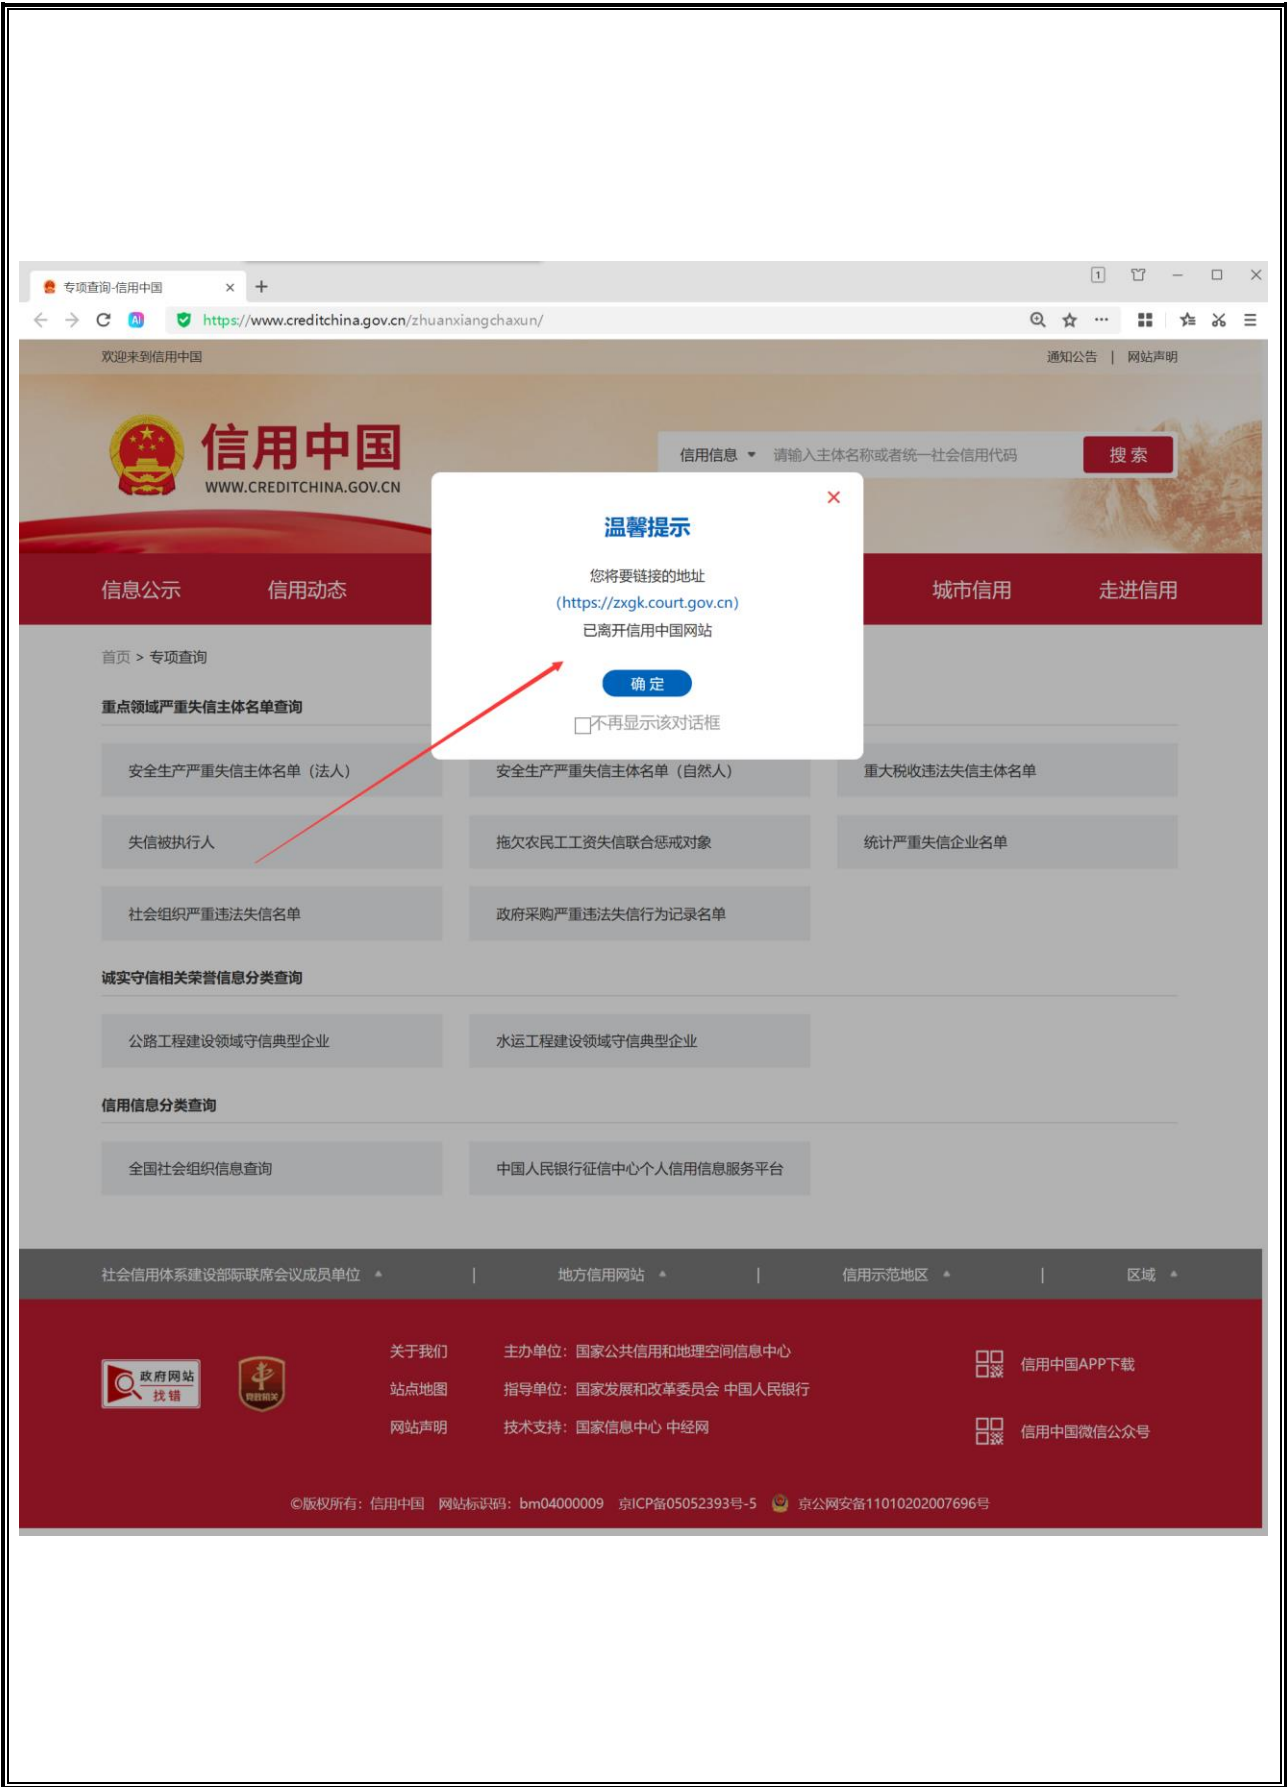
专项查询-信用中国 × +

https://www.creditchina.gov.cn/zhuanxiangchaxun/

欢迎来到信用中国

通知公告 | 网站声明

信用中国
WWW.CREDITCHINA.GOV.CN

信用信息 ▾ 请输入主体名称或者统一社会信用代码 搜索

信息公示 信用动态 城市信用 走进信用

温馨提示

您将要链接的地址
(https://zxgk.court.gov.cn)
已离开信用中国网站

确定

不再显示该对话框

首页 > 专项查询

重点领域严重失信主体名单查询

安全生产严重失信主体名单（法人）

安全生产严重失信主体名单（自然人）

重大税收违法失信主体名单

失信被执行人

拖欠农民工工资失信联合惩戒对象

统计严重失信企业名单

社会组织严重违法失信名单

政府采购严重违法失信行为记录名单

诚实守信相关荣誉信息分类查询

公路工程建设领域守信典型企业

水运工程建设领域守信典型企业

信用信息分类查询

全国社会组织信息查询

中国人民银行征信中心个人信用信息服务平台

社会信用体系建设部际联席会议成员单位 | 地方信用网站 | 信用示范地区 | 区域

政府网站 找错

关于我们
站点地图
网站声明

主办单位：国家公共信用和地理空间信息中心
指导单位：国家发展和改革委员会 中国人民银行
技术支持：国家信息中心 中经网

信用中国APP下载
信用中国微信公众号

©版权所有：信用中国 网站标识码：bm04000009 京ICP备05052393号-5 京公网安备11010202007696号